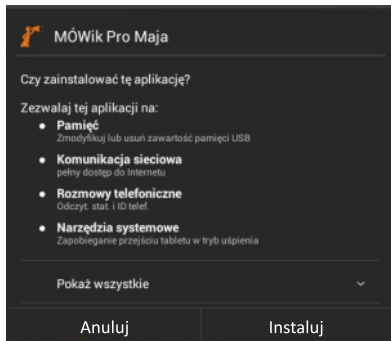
MÓWik Pro Maja

Czy zainstalować tę aplikację?

Zezwalaj tej aplikacji na:

- **Pamięć**
  Zmodyfikuj lub usuń zawartość pamięci USB
- **Komunikacja sieciowa**
  pełny dostęp do Internetu
- **Rozmowy telefoniczne**
  Odczyt. stat. i ID telef.
- **Narzędzia systemowe**
  Zapobieganie przejściu tabletu w tryb uśpienia

Pokaż wszystkie

Anuluj | Instaluj